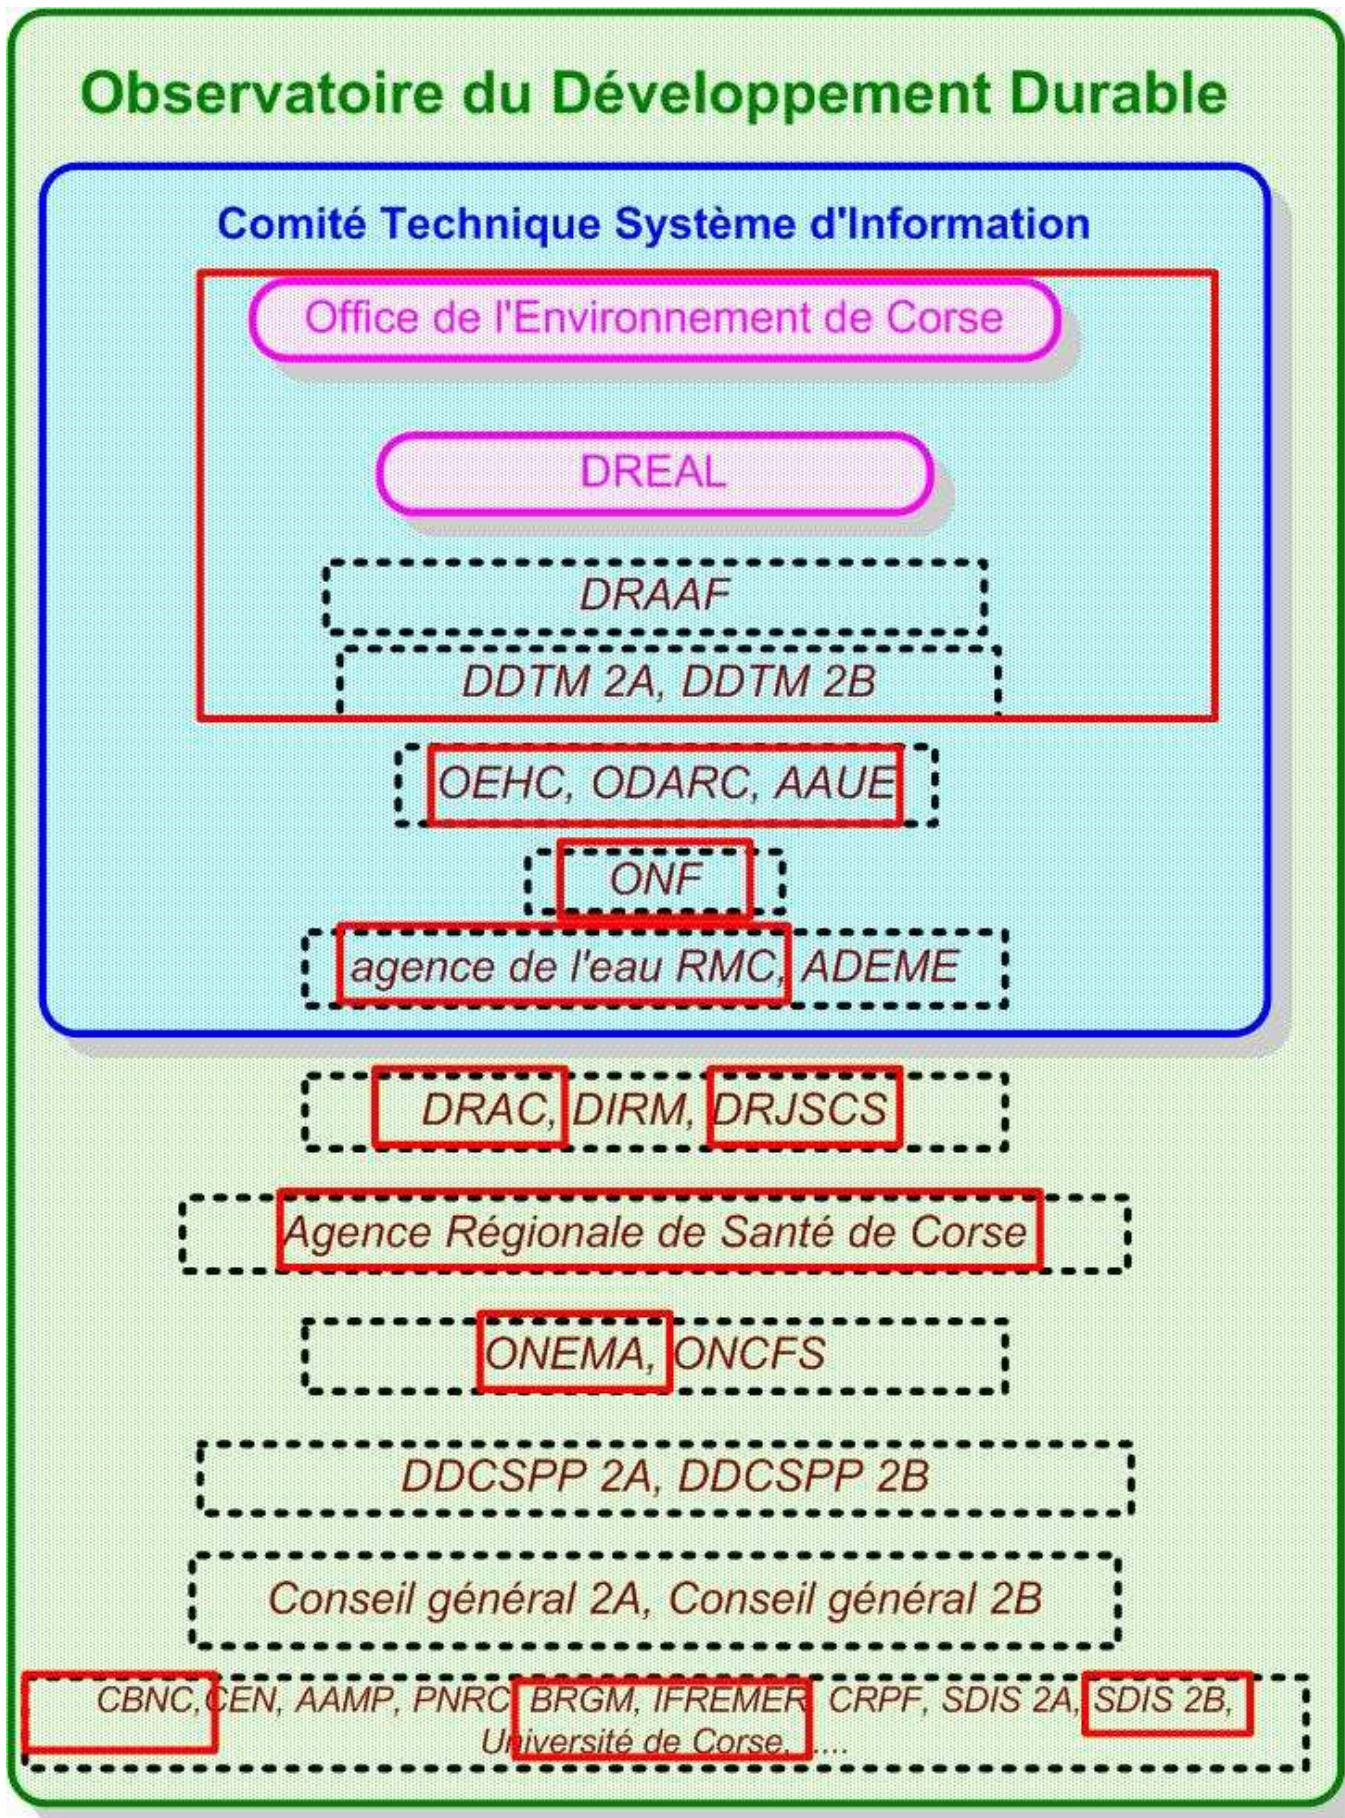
Observatoire du Développement Durable

Comité Technique Système d'Information

Office de l'Environnement de Corse

DREAL

DRAAF

DDTM 2A, DDTM 2B

OEHC, ODARC, AAUE

ONF

agence de l'eau RMC, ADEME

DRAC, DIRM, DRJSCS

Agence Régionale de Santé de Corse

ONEMA, ONCFS

DDCSPP 2A, DDCSPP 2B

Conseil général 2A, Conseil général 2B

CBNC, CEN, AAMP, PNRC, BRGM, IFREMER, CRPF, SDIS 2A, SDIS 2B, Université de Corse, ....